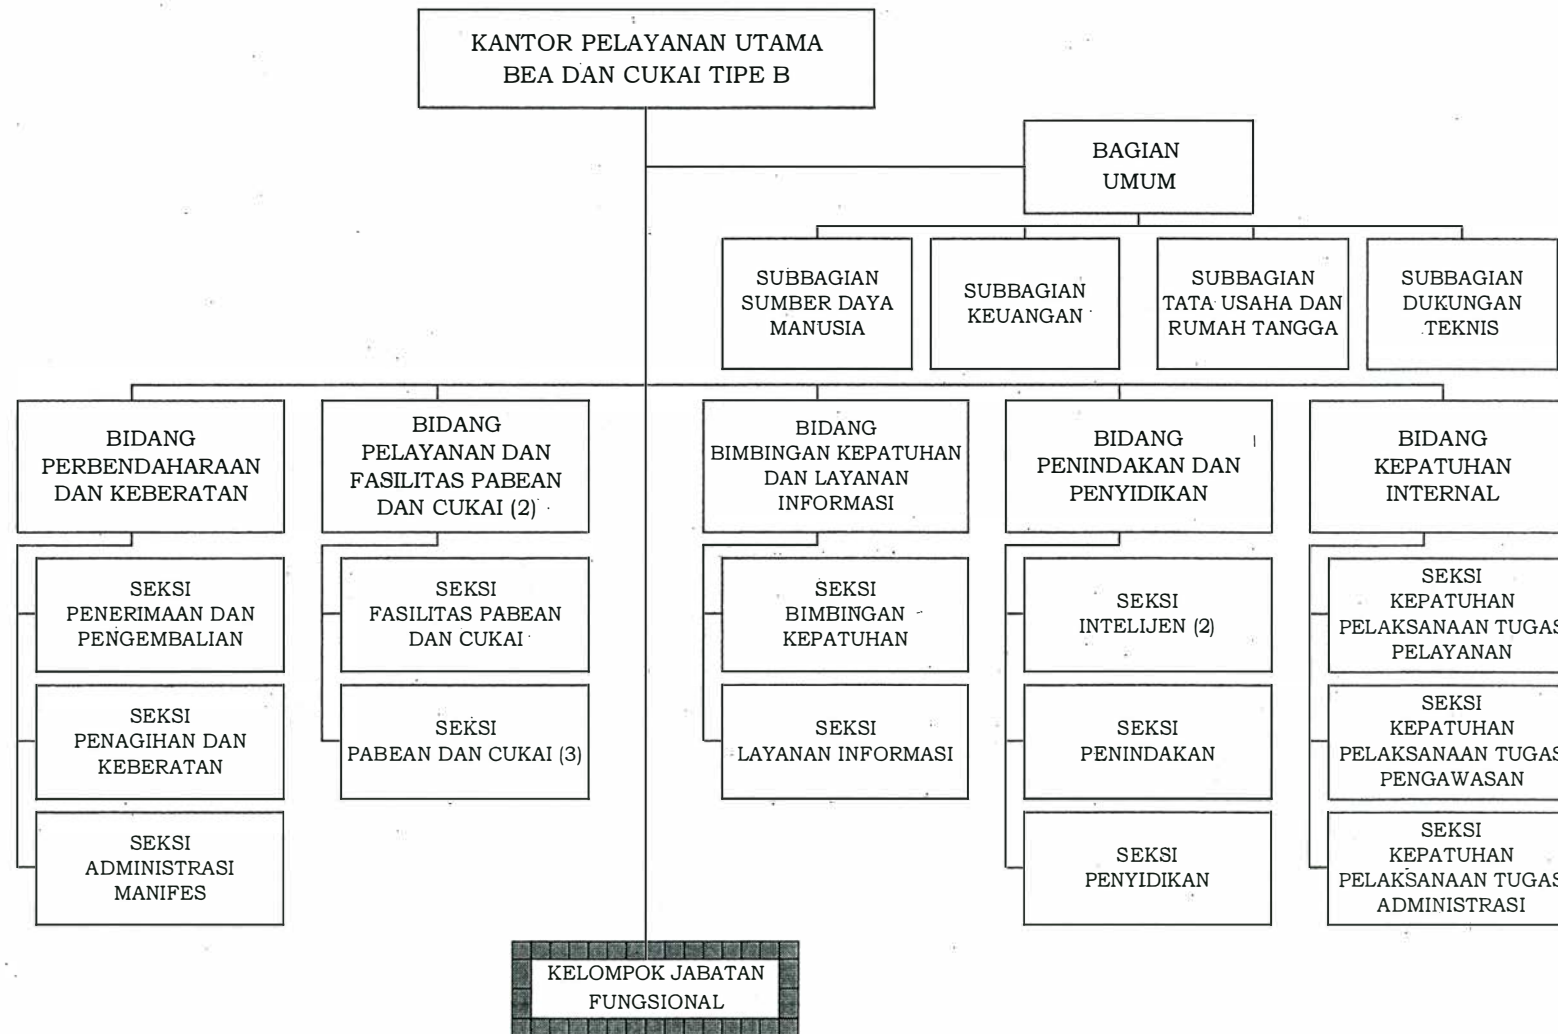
KANTOR PELAYANAN UTAMA BEA DAN CUKAI TIPE B

BAGIAN UMUM

SUBBAGIAN SUMBER DAYA MANUSIA

SUBBAGIAN KEUANGAN

SUBBAGIAN TATA USAHA DAN RUMAH TANGGA

SUBBAGIAN DUKUNGAN TEKNIS

BIDANG PERBENDAHARAAN DAN KEBERATAN

SEKSI PENERIMAAN DAN PENGEMBALIAN

SEKSI PENAGIHAN DAN KEBERATAN

SEKSI ADMINISTRASI MANIFES

BIDANG PELAYANAN DAN FASILITAS PABEAN DAN CUKAI (2)

SEKSI FASILITAS PABEAN DAN CUKAI

SEKSI PABEAN DAN CUKAI (3)

BIDANG BIMBINGAN KEPATUHAN DAN LAYANAN INFORMASI

SEKSI BIMBINGAN KEPATUHAN

SEKSI LAYANAN INFORMASI

BIDANG PENINDAKAN DAN PENYIDIKAN

SEKSI INTELIJEN (2)

SEKSI PENINDAKAN

SEKSI PENYIDIKAN

BIDANG KEPATUHAN INTERNAL

SEKSI KEPATUHAN PELAKSANAAN TUGAS PELAYANAN

SEKSI KEPATUHAN PELAKSANAAN TUGAS PENGAWASAN

SEKSI KEPATUHAN PELAKSANAAN TUGAS ADMINISTRASI

KELOMPOK JABATAN FUNGSIONAL